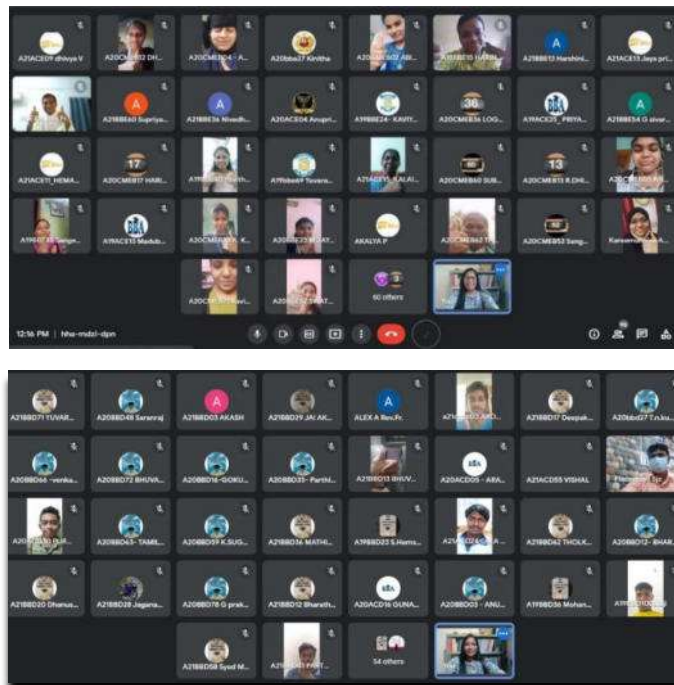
A21ACE09 dhivya V
A20CME812 DH...
A20CME04 - A...
A20bba27 Kirutha
A20ACE03 ABI...
A19BE15 HARI...
A
A21BE12 Harshini...
A21ACE13 Jaya pri...
A
A21BBE60 Supriya...
A
A21BBE36 Nivedh...
A20ACE04 Anupri...
A19BE24 - KAVIY...
36
A20CME836 LOG...
A19ACE25_ PRIYA...
A
A21BBE54 G sivar...
A21ACE11_HEMA...
17
A20CME817 HARI...
A19BE... Swath...
A19bba69 Tovara...
A21ACE15_KALAI...
A20CME840 SUB...
13
A20CME813 R.DHI...
A20CME80 ARI...
A19BE... Sange...
A19ACE15 Madub...
A20CME... K...
A20CME... MAY...
AKALYA P
A20CME... TR...
A20CME852 Sang...
Kanamm...
A20C... Kavi...
A20CM... SWAT...
60 others
12:16 PM | hha-mdzi-dpn

A21BBD71 YUVAR...
A20BBD48 Saranraj
A
A21BBD03 AKASH
A20BBD39 JAI AK...
A
ALEX A Rev.Fr.
A21BBD... AKD...
A21BBD17 Deepak...
A20bbd27 T.n.ku...
A20BBD66 - venka...
A20BBD72 BHUVA...
A20BBD16 - GOKU...
A20BBD35 - Parthi...
A21BBD13 BHUV...
A20ACD05 - ARA...
A21ACD55 VISHAL
Praveen... Sp
A20BBD... BIR...
A20BBD63 - TAMB...
A20BBD59 K.SUG...
A20BBD36 MATHI...
A19BBD23 S.Hems...
A21ACD... ...
A21BBD42 THOLK...
A20BBD12 - BHAR...
A21BBD20 Dhanus...
A21BBD28 Jagana...
A20BBD78 G prak...
A21BBD12 Bharath...
A20ACD16 GUNA...
A20BBD03 - ANU...
A19BBD56 Mohan...
A19BBD...
A21BBD58 Syed M...
A20BBD... PART...
54 others